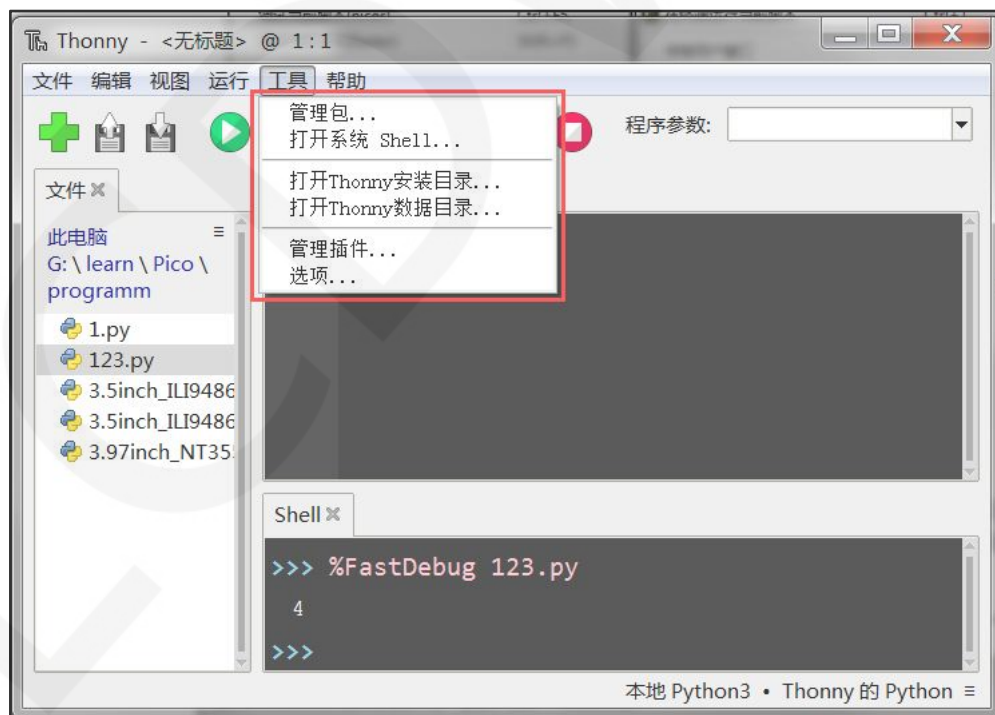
Thonny - <无标题> @ 1 : 1

文件 编辑 视图 运行 工具 帮助

管理包...
打开系统 Shell...
打开Thonny安装目录...
打开Thonny数据目录...
管理插件...
选项...

程序参数:

文件

此电脑
G: \ learn \ Pico \ programm

1.py
123.py
3.5inch_ILI9486
3.5inch_ILI9486
3.97inch_NT35

Shell

>>> %FastDebug 123.py
4
>>>

本地 Python3 • Thonny 的 Python ≡